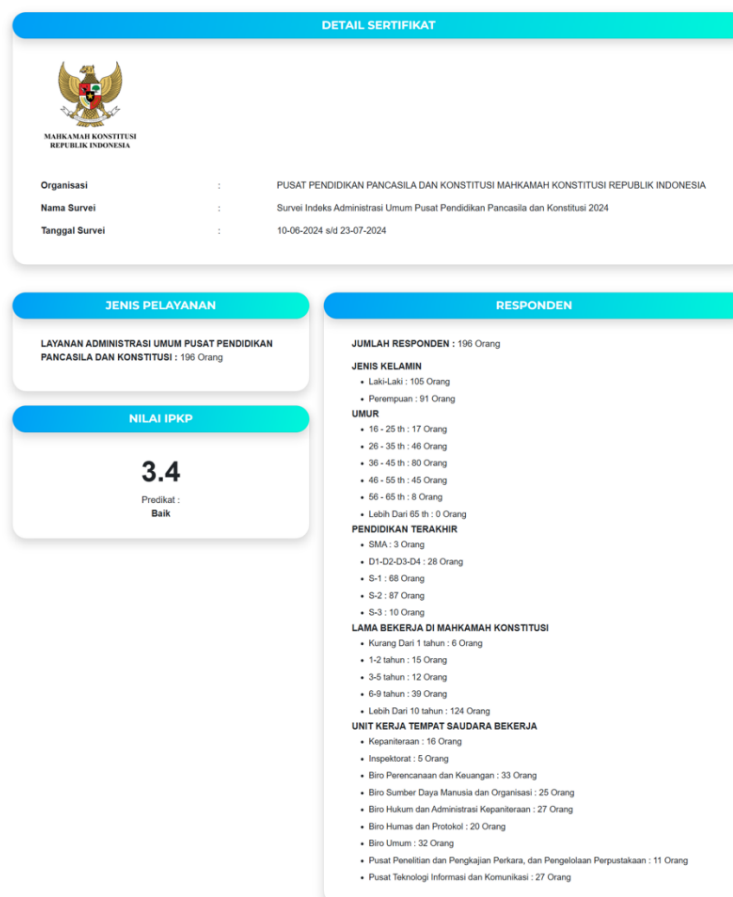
DETAIL SERTIFIKAT

MAHKAMAH KONSTITUSI
REPUBLIK INDONESIA

| | | |
|---|---|---|
| Organisasi | : | PUSAT PENDIDIKAN PANCASILA DAN KONSTITUSI MAHKAMAH KONSTITUSI REPUBLIK INDONESIA |
| Nama Survei | : | Survei Indeks Administrasi Umum Pusat Pendidikan Pancasila dan Konstitusi 2024 |
| Tanggal Survei | : | 10-06-2024 s/d 23-07-2024 |

JENIS PELAYANAN

LAYANAN ADMINISTRASI UMUM PUSAT PENDIDIKAN PANCASILA DAN KONSTITUSI : 196 Orang

NILAI IPKP

3.4

Predikat :
Baik

RESPONDEN

JUMLAH RESPONDEN : 196 Orang

JENIS KELAMIN
• Laki-Laki : 105 Orang
• Perempuan : 91 Orang

UMUR
• 16 - 25 th : 17 Orang
• 26 - 35 th : 46 Orang
• 36 - 45 th : 80 Orang
• 46 - 55 th : 45 Orang
• 56 - 65 th : 8 Orang
• Lebih Dari 65 th : 0 Orang

PENDIDIKAN TERAKHIR
• SMA : 3 Orang
• D1-D2-D3-D4 : 28 Orang
• S-1 : 68 Orang
• S-2 : 87 Orang
• S-3 : 10 Orang

LAMA BEKERJA DI MAHKAMAH KONSTITUSI
• Kurang Dari 1 tahun : 6 Orang
• 1-2 tahun : 15 Orang
• 3-5 tahun : 12 Orang
• 6-9 tahun : 39 Orang
• Lebih Dari 10 tahun : 124 Orang

UNIT KERJA TEMPAT SAUDARA BEKERJA
• Kepaniteraan : 16 Orang
• Inspektorat : 5 Orang
• Biro Perencanaan dan Keuangan : 33 Orang
• Biro Sumber Daya Manusia dan Organisasi : 25 Orang
• Biro Hukum dan Administrasi Kepaniteraan : 27 Orang
• Biro Humas dan Protokol : 20 Orang
• Biro Umum : 32 Orang
• Pusat Penelitian dan Pengkajian Perkara, dan Pengelolaan Perpustakaan : 11 Orang
• Pusat Teknologi Informasi dan Komunikasi : 27 Orang